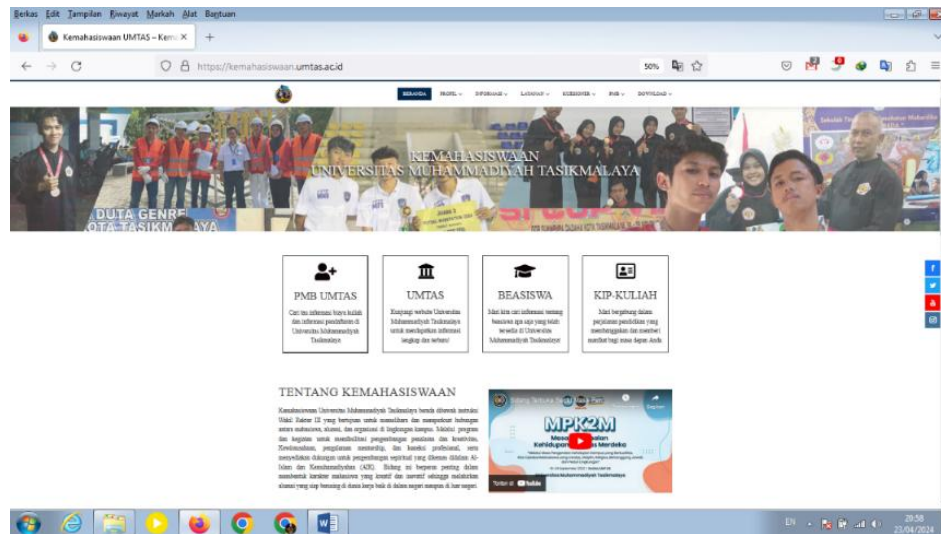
Berkas Edit Tampilan Riwayat Markah Alat Bantuan

Kemahasiswaan UMTAS – Kem ×

https://kemahasiswaan.umtas.ac.id

50%

BERANDA PROFIL INFORMASI LAYANAN KEMAHASISWAAN PMB DOWNLOAD

KEMAHASISWAAN
UNIVERSITAS MUHAMMADIYAH TASIKMALAYA

DUTA GENRE
KOTA TASIKMALAYA

PMB UMTAS
Cari tau informasi biaya kuliah dan informasi pendaftaran di Universitas Muhammadiyah Tasikmalaya

UMTAS
Kunjungi website Universitas Muhammadiyah Tasikmalaya untuk mendapatkan informasi lengkap dan terbaru!

BEASISWA
Mari kita cari informasi tentang beasiswa apa saja yang telah tersedia di Universitas Muhammadiyah Tasikmalaya!

KIP-KULIAH
Mari bergabung dalam perjalanan pendidikan yang membanggakan dan memberi manfaat bagi masa depan Anda

TENTANG KEMAHASISWAAN
Kemahasiswaan Universitas Muhammadiyah Tasikmalaya berada dibawah instruksi Wakil Rektor III yang bertujuan untuk memfasilitasi dan mempererat hubungan antara mahasiswa, alumni, dan organisasi di lingkungan kampus. Melalui program dan kegiatan untuk membudidayakan pengembangan penalaran dan kreativitas, Kewirausahaan, pengalaman mentorship, dan koneksi profesional, serta menyediakan dukungan untuk pengembangan spiritual yang dibentuk didalam Al-Islam dan Kemuhammadiyahan (AIK). Bidang ini berperan penting dalam membentuk karakter mahasiswa yang kreatif dan inovatif sehingga melahirkan alumni yang siap bersaing di dunia kerja baik di dalam negeri maupun di luar negeri.

Tonton di YouTube

MPK2M
Menuju Kehidupan Kampus Merdeka
Muhammadiyah Tasikmalaya

EN 20:58 23/04/2024